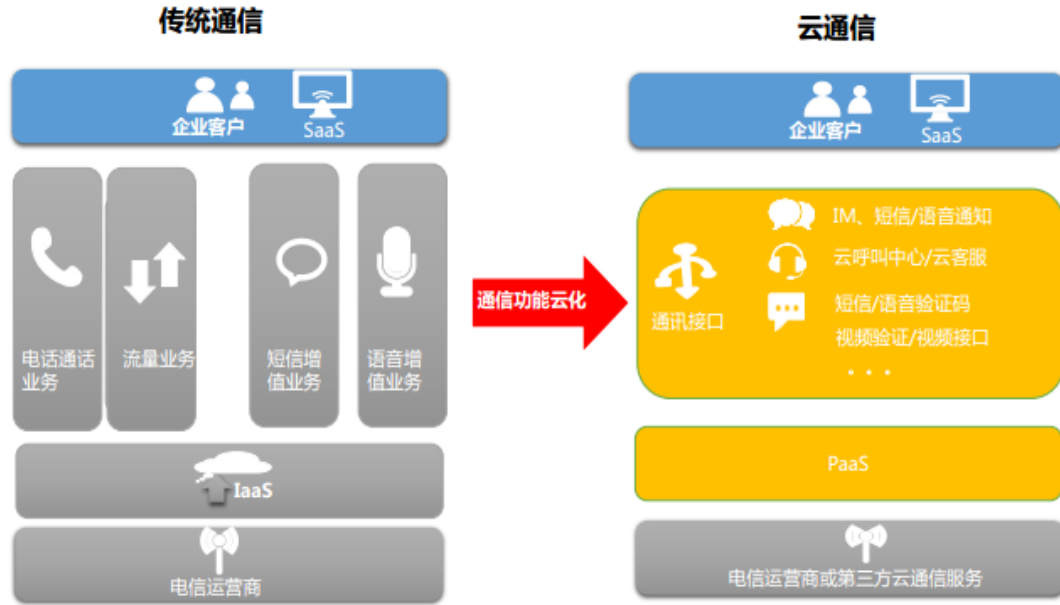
传统通信

企业客户 SaaS

电话通话业务

流量业务

短信增值业务

语音增值业务

IaaS

电信运营商

通信功能云化

云通信

企业客户 SaaS

通讯接口

IM、短信/语音通知

云呼叫中心/云客服

短信/语音验证码

视频验证/视频接口

. . .

PaaS

电信运营商或第三方云通信服务